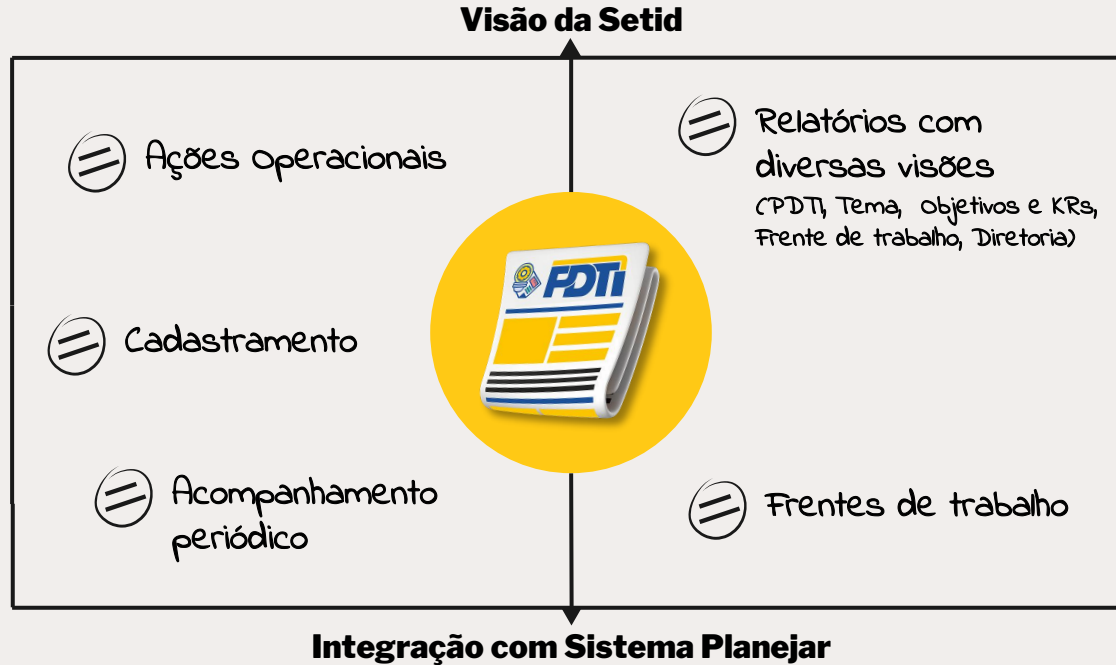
Visão da Setid

Ações operacionais

Cadastramento

Acompanhamento periódico

Relatórios com diversas visões (PDTI, Tema, Objetivos e KRs, Frente de trabalho, Diretoria)

PDTi

Frentes de trabalho

Integração com Sistema Planejar